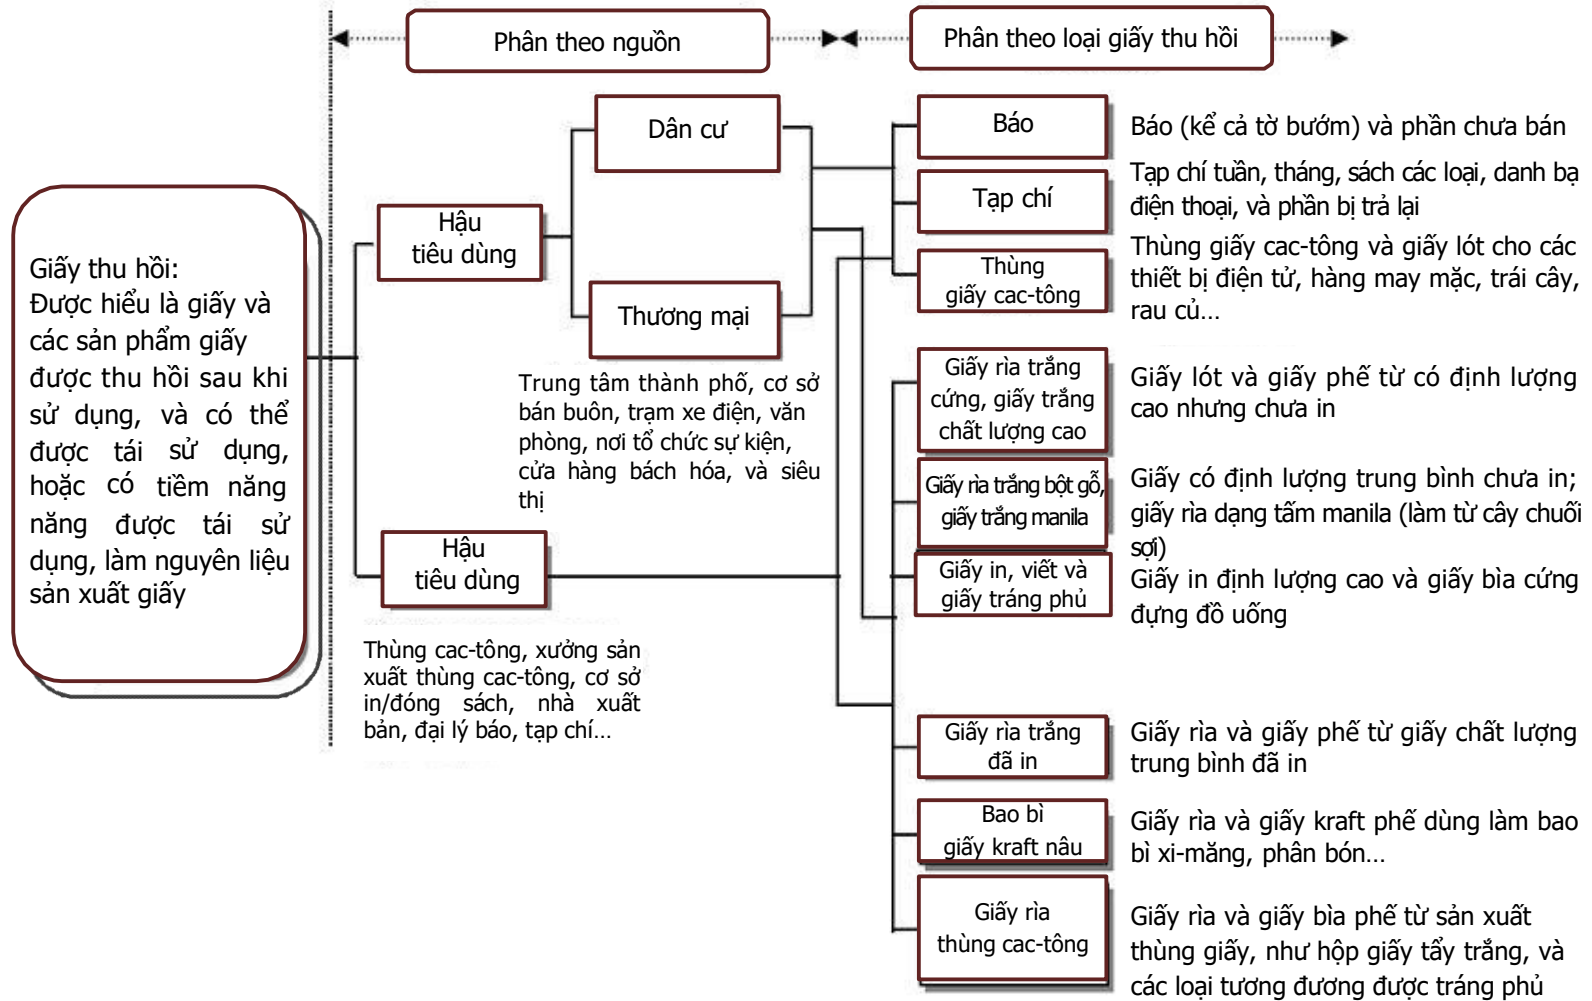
Phân theo nguồn

Phân theo loại giấy thu hồi

Giấy thu hồi: Được hiểu là giấy và các sản phẩm giấy được thu hồi sau khi sử dụng, và có thể được tái sử dụng, hoặc có tiềm năng năng được tái sử dụng, làm nguyên liệu sản xuất giấy

Hậu tiêu dùng

Dân cư

Thương mại

Trung tâm thành phố, cơ sở bán buôn, trạm xe điện, văn phòng, nơi tổ chức sự kiện, cửa hàng bách hóa, và siêu thị

Hậu tiêu dùng

Thùng cac-tông, xưởng sản xuất thùng cac-tông, cơ sở in/đóng sách, nhà xuất bản, đại lý báo, tạp chí...

Báo

Báo (kể cả tờ bướm) và phần chưa bán

Tạp chí

Tạp chí tuần, tháng, sách các loại, danh bạ điện thoại, và phần bị trả lại

Thùng giấy cac-tông

Thùng giấy cac-tông và giấy lót cho các thiết bị điện tử, hàng may mặc, trái cây, rau củ...

Giấy rìa trắng cứng, giấy trắng chất lượng cao

Giấy lót và giấy phế từ có định lượng cao nhưng chưa in

Giấy rìa trắng bột gỗ, giấy trắng manila

Giấy có định lượng trung bình chưa in; giấy rìa dạng tấm manila (làm từ cây chuối sợi)

Giấy in, viết và giấy tráng phủ

Giấy in định lượng cao và giấy bìa cứng đựng đồ uống

Giấy rìa trắng đã in

Giấy rìa và giấy phế từ giấy chất lượng trung bình đã in

Bao bì giấy kraft nâu

Giấy rìa và giấy kraft phế dùng làm bao bì xi-măng, phân bón...

Giấy rìa thùng cac-tông

Giấy rìa và giấy bìa phế từ sản xuất thùng giấy, như hộp giấy tẩy trắng, và các loại tương đương được tráng phủ